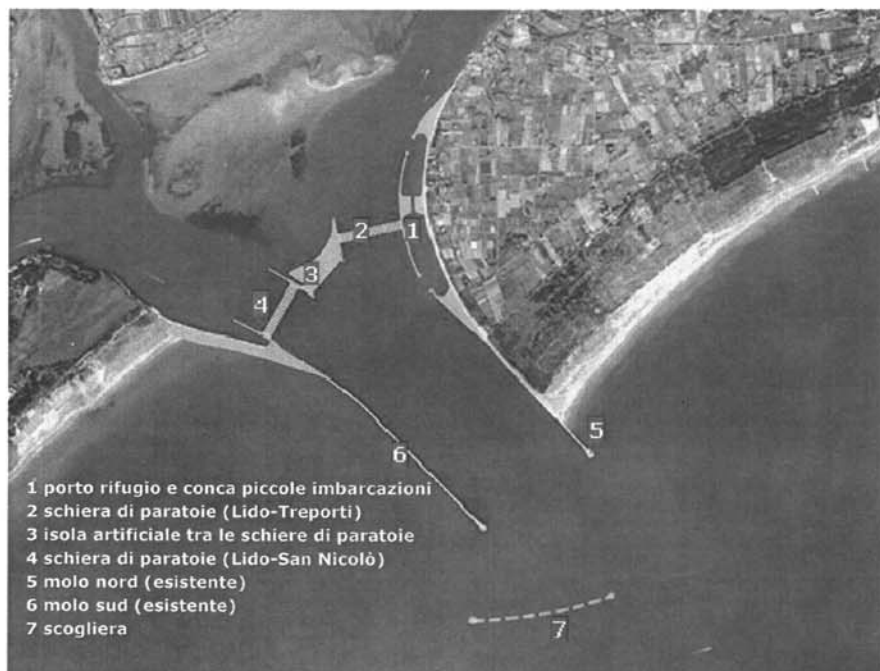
2
1
3
4
5
6
7

1 porto rifugio e conca piccole imbarcazioni
2 schiera di paratoie (Lido-Treporti)
3 isola artificiale tra le schiere di paratoie
4 schiera di paratoie (Lido-San Nicolò)
5 molo nord (esistente)
6 molo sud (esistente)
7 scogliera